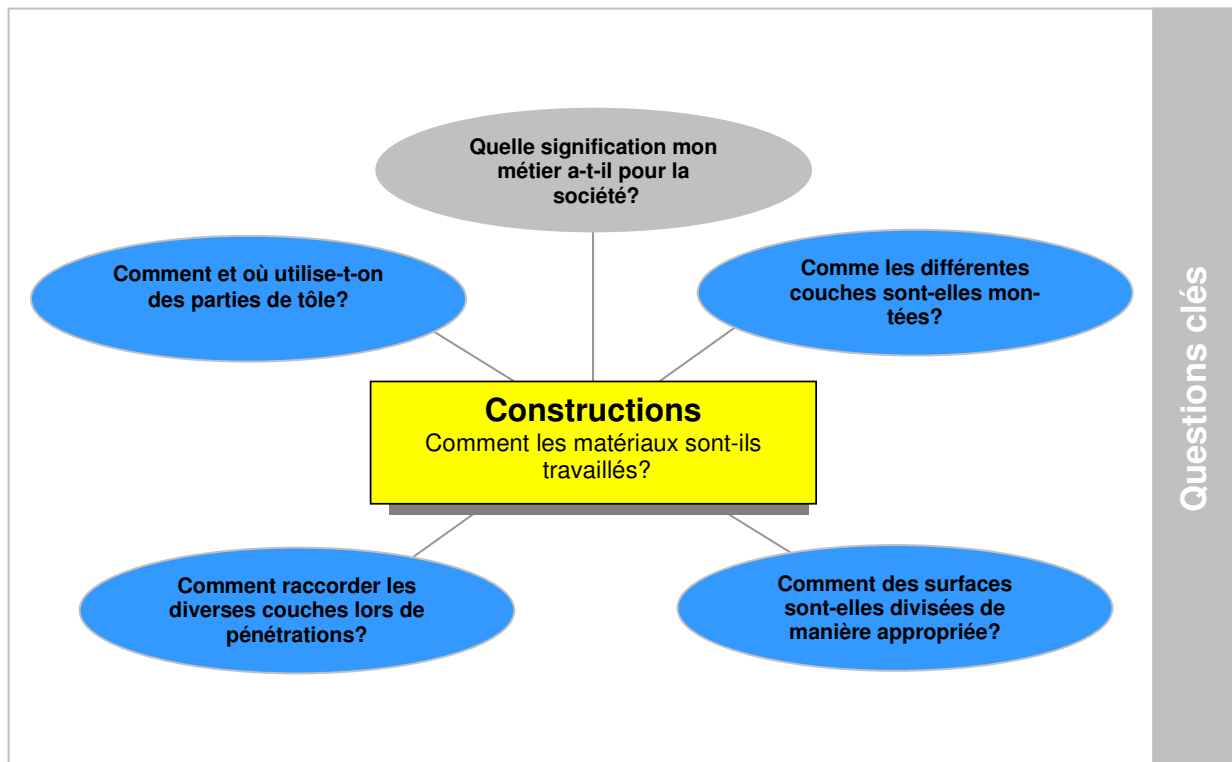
Quelle signification mon métier a-t-il pour la société?

Comment et où utilise-t-on des parties de tôle?

Comme les différentes couches sont-elles montées?

Constructions
Comment les matériaux sont-ils travaillés?

Comment raccorder les diverses couches lors de pénétrations?

Comment des surfaces sont-elles divisées de manière appropriée?

Questions clés